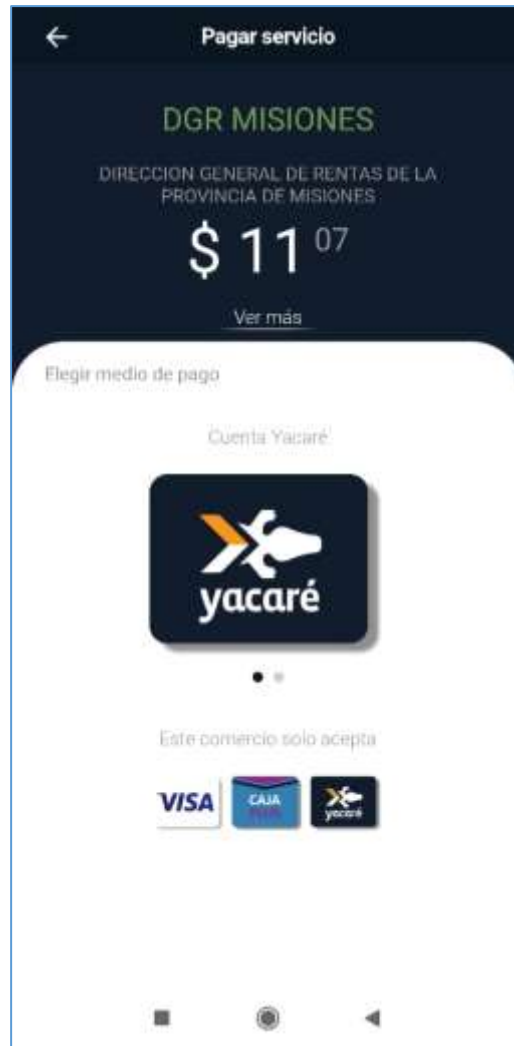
Pagar servicio

DGR MISIONES

DIRECCION GENERAL DE RENTAS DE LA PROVINCIA DE MISIONES

$ 11 $^{07}$

Ver más

Elegir medio de pago

Cuenta Yacaré

yacaré

Este comercio solo acepta

VISA

CAJA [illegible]

yacaré